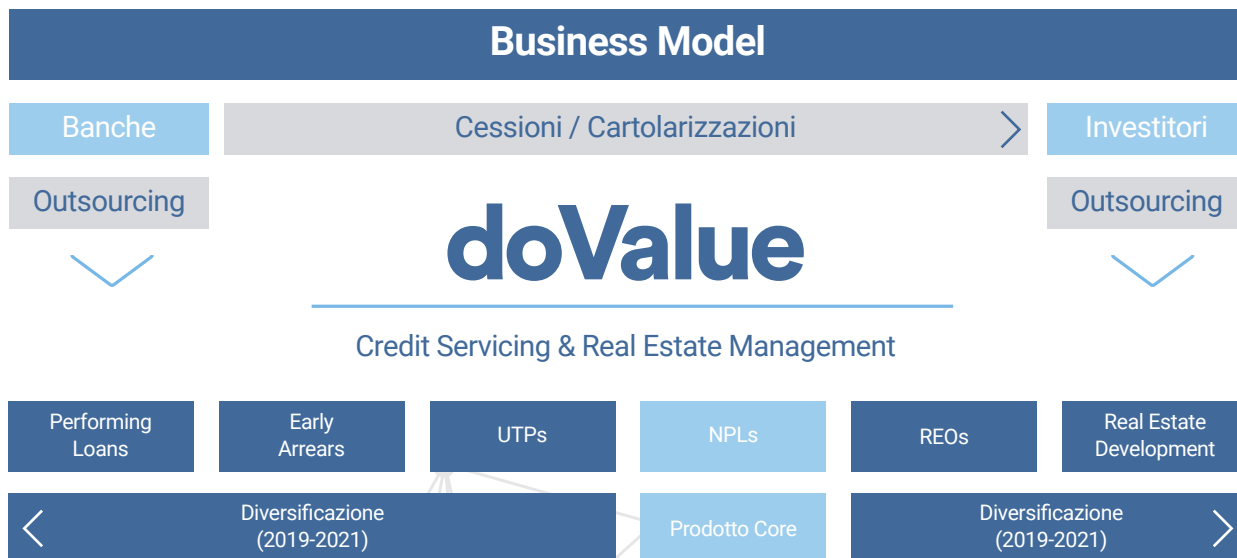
Business Model

Banche

Cessioni / Cartolarizzazioni

Investitori

Outsourcing

doValue

Outsourcing

Credit Servicing & Real Estate Management

Performing Loans

Early Arrears

UTPs

NPLs

REOs

Real Estate Development

Diversificazione (2019-2021)

Prodotto Core

Diversificazione (2019-2021)